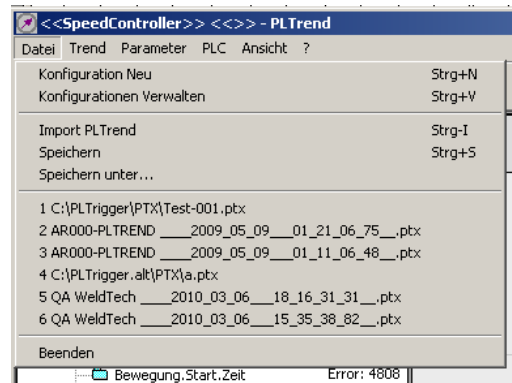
<<SpeedController>> <<>> - PLTrend

Datei Trend Parameter PLC Ansicht ?

Konfiguration Neu Strg+N
Konfigurationen Verwalten Strg+V

Import PLTrend Strg-I
Speichern Strg+S
Speichern unter...

1 C:\PLTrigger\PTX\Test-001.ptx
2 AR000-PLTREND ____2009_05_09___01_21_06_75__.ptx
3 AR000-PLTREND ____2009_05_09___01_11_06_48__.ptx
4 C:\PLTrigger.alt\PTX\a.ptx
5 QA WeldTech ____2010_03_06___18_16_31_31__.ptx
6 QA WeldTech ____2010_03_06___15_35_38_82__.ptx

Beenden

Bewegung.Start.Zeit Error: 4808